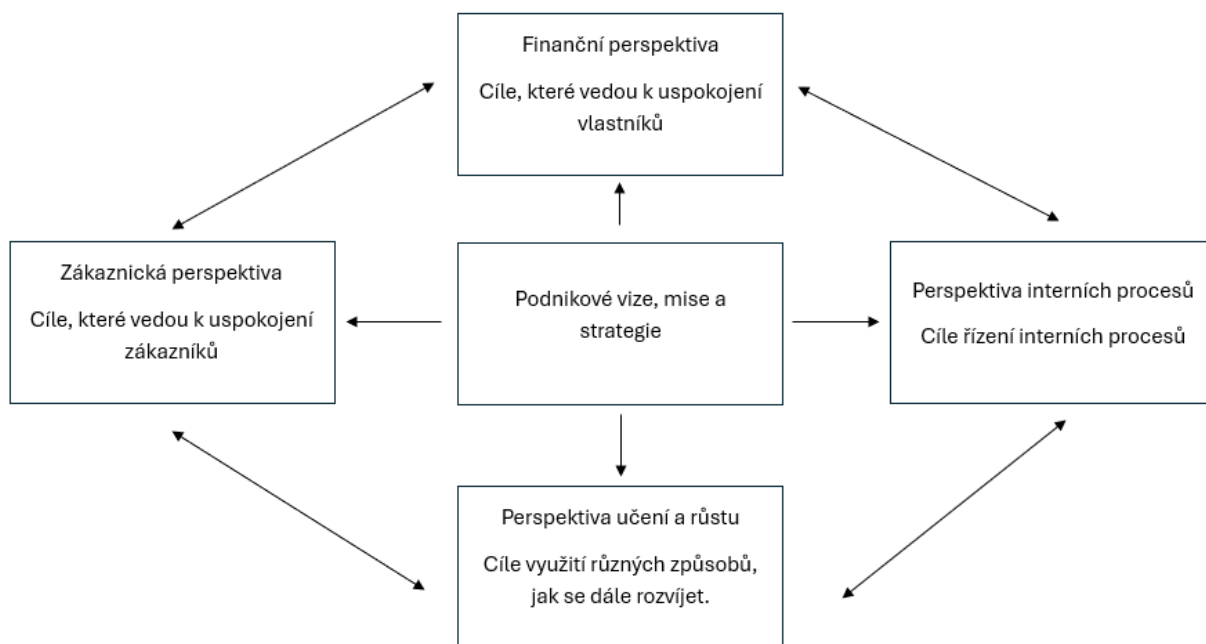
Finanční perspektiva

Cíle, které vedou k uspokojení vlastníků

Zákaznická perspektiva

Cíle, které vedou k uspokojení zákazníků

Podnikové vize, mise a strategie

Perspektiva interních procesů

Cíle řízení interních procesů

Perspektiva učení a růstu

Cíle využití různých způsobů, jak se dále rozvíjet.